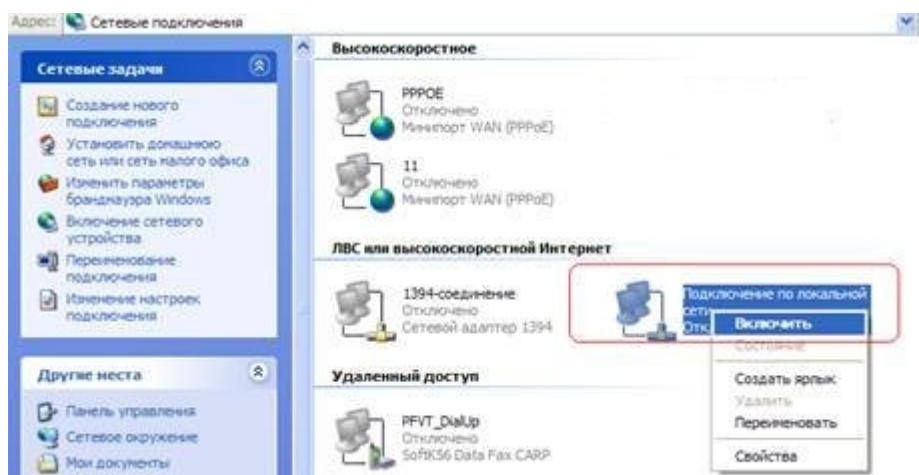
Адрес: Сетевые подключения

Сетевые задачи

Создание нового подключения
Установить домашнюю сеть или сеть малого офиса
Изменить параметры брандмауэра Windows
Включение сетевого устройства
Переименование подключения
Изменение настроек подключения

Другие места

Панель управления
Сетевое окружение
Мои документы

Высокоскоростное

PPPOE
Отключено
Минипорт WAN (PPPoE)

11
Отключено
Минипорт WAN (PPPoE)

ЛВС или высокоскоростной Интернет

1394-соединение
Отключено
Сетевой адаптер 1394

Подключение по локальной сети
Отк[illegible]

Включить
Состояние
Создать ярлык
Удалить
Переименовать
Свойства

Удаленный доступ

PFVT_DialUp
Отключено
SoftK56 Data Fax CARP